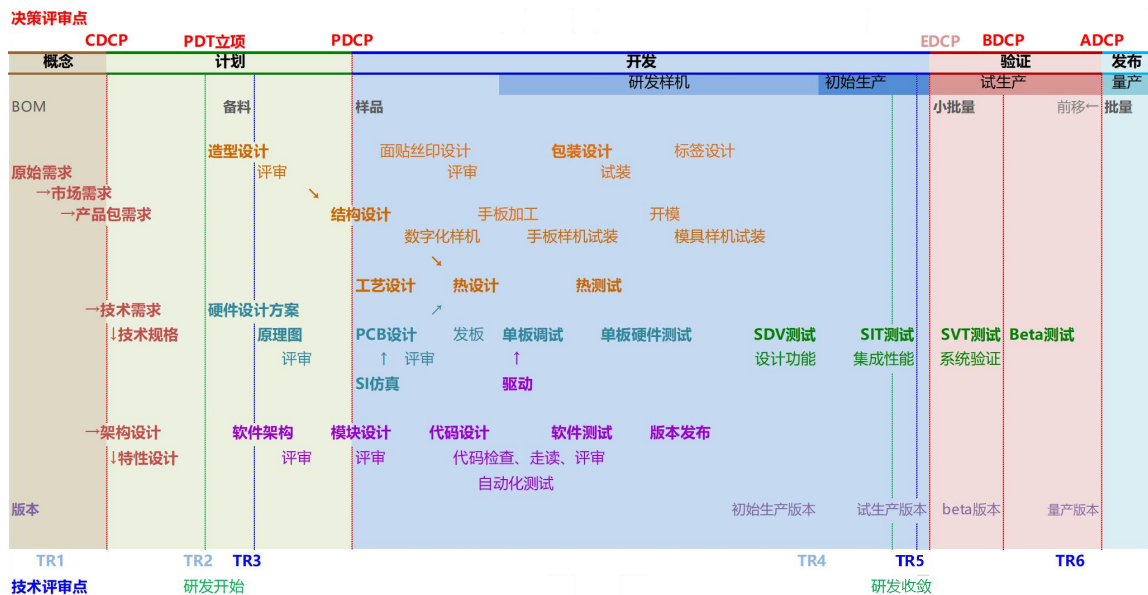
决策评审点

CDCP PDT立项 PDCP EDCP BDCP ADCP

概念 计划 开发 验证 发布

研发样机 初始生产 试生产 量产

BOM 备料 样品 小批量 前移← 批量

造型设计 面贴丝印设计 包装设计 标签设计
评审 评审 试装

原始需求
→市场需求
→产品包需求

结构设计 手板加工 开模
数字化样机 手板样机试装 模具样机试装

工艺设计 热设计 热测试

→技术需求 硬件设计方案
↓技术规格 原理图 PCB设计 发板 单板调试 单板硬件测试 SDV测试 SIT测试 SVT测试 Beta测试
评审 ↑ 评审 ↑ 设计功能 集成性能 系统验证
SI仿真 驱动

→架构设计 软件架构 模块设计 代码设计 软件测试 版本发布
↓特性设计 评审 评审 代码检查、走读、评审
自动化测试

版本 初始生产版本 试生产版本 beta版本 量产版本

TR1 TR2 TR3 TR4 TR5 TR6

技术评审点 研发开始 研发收敛